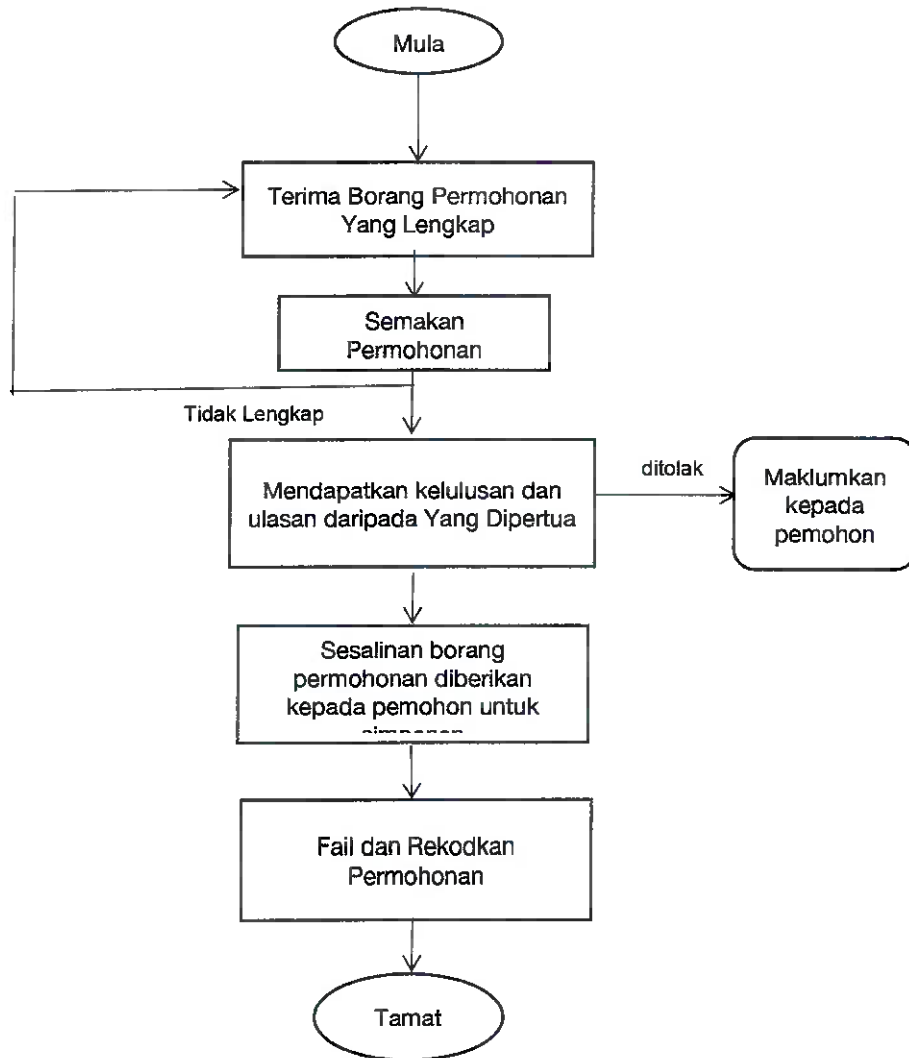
Mula

Terima Borang Permohonan Yang Lengkap

Semakan Permohonan

Tidak Lengkap

Mendapatkan kelulusan dan ulasan daripada Yang Dipertua

ditolak

Maklumkan kepada pemohon

Sesalinan borang permohonan diberikan kepada pemohon untuk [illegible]

Fail dan Rekodkan Permohonan

Tamat